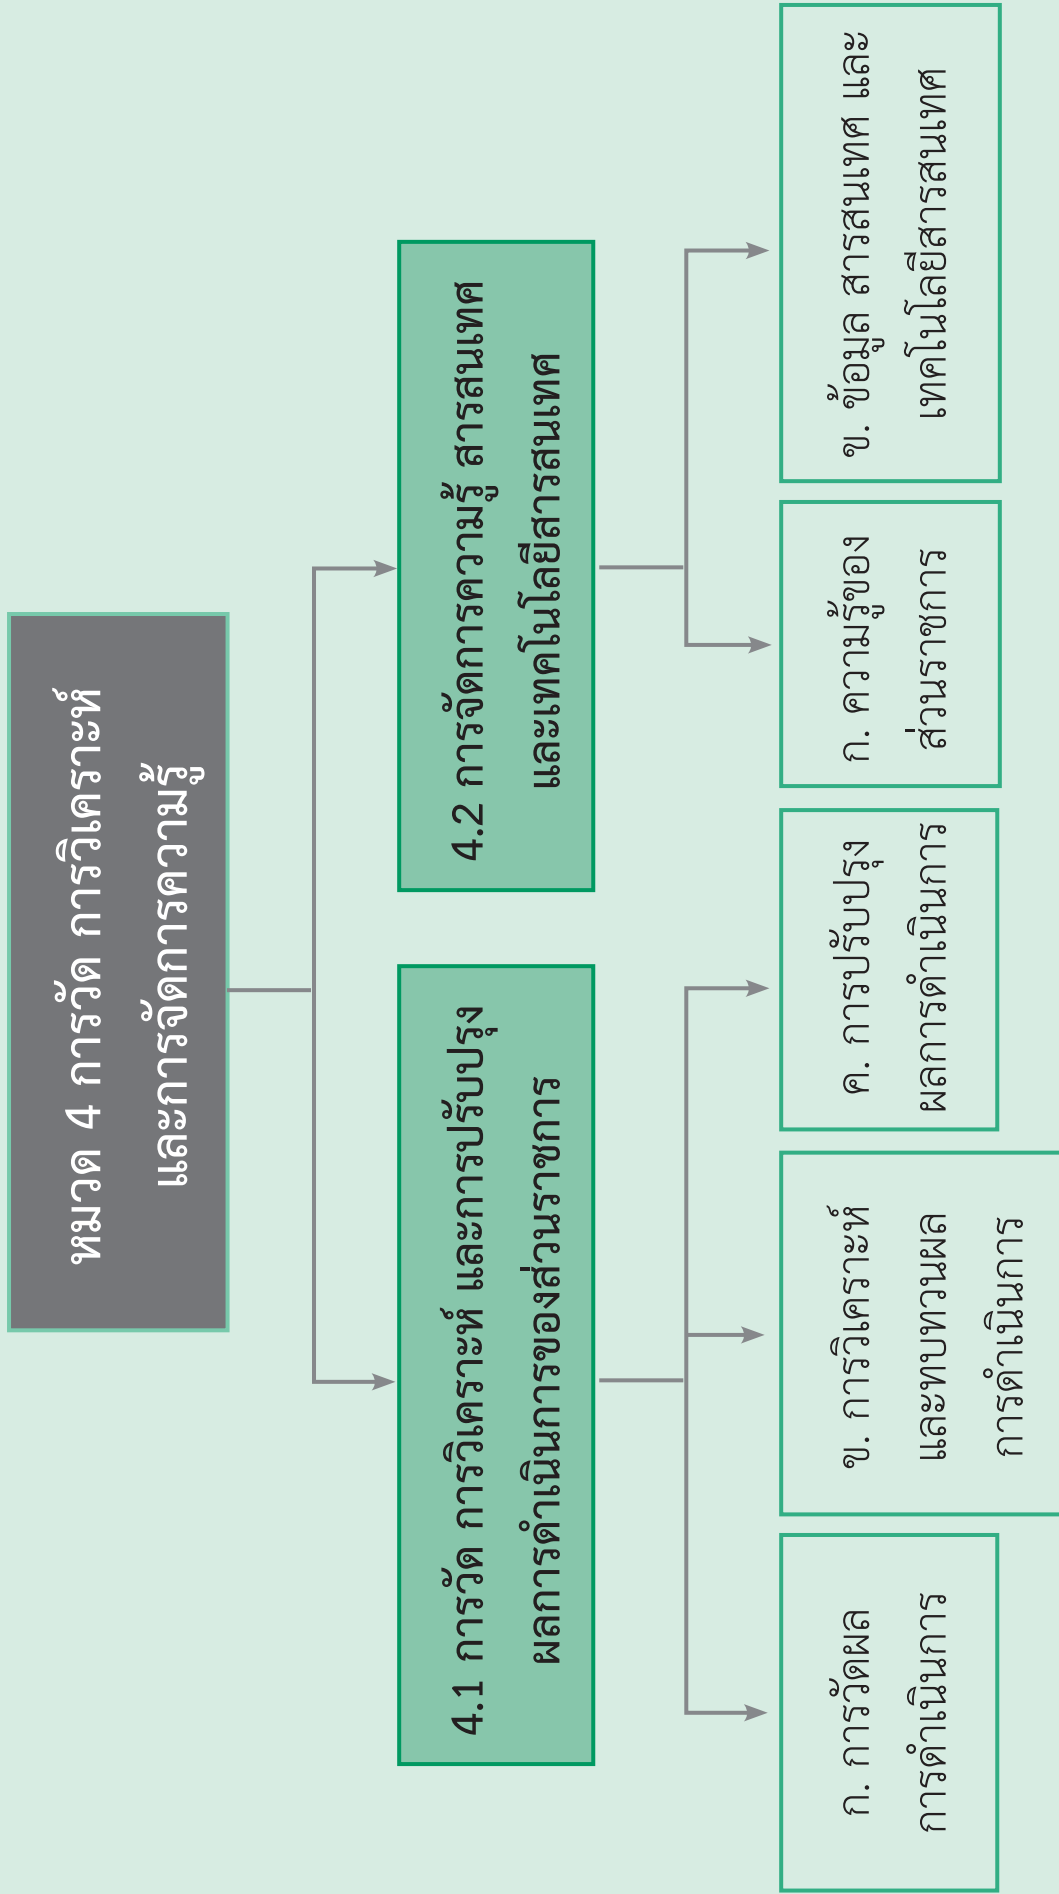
หมวด 4 การวัด การวิเคราะห์ และการจัดการความรู้

4.1 การวัด การวิเคราะห์ และการปรับปรุงผลการดำเนินการของส่วนราชการ

ก. การวัดผลการดำเนินการ

ข. การวิเคราะห์และทบทวนผลการดำเนินการ

ค. การปรับปรุงผลการดำเนินการ

4.2 การจัดการความรู้ สารสนเทศ และเทคโนโลยีสารสนเทศ

ก. ความรู้ของส่วนราชการ

ข. ข้อมูล สารสนเทศ และเทคโนโลยีสารสนเทศ